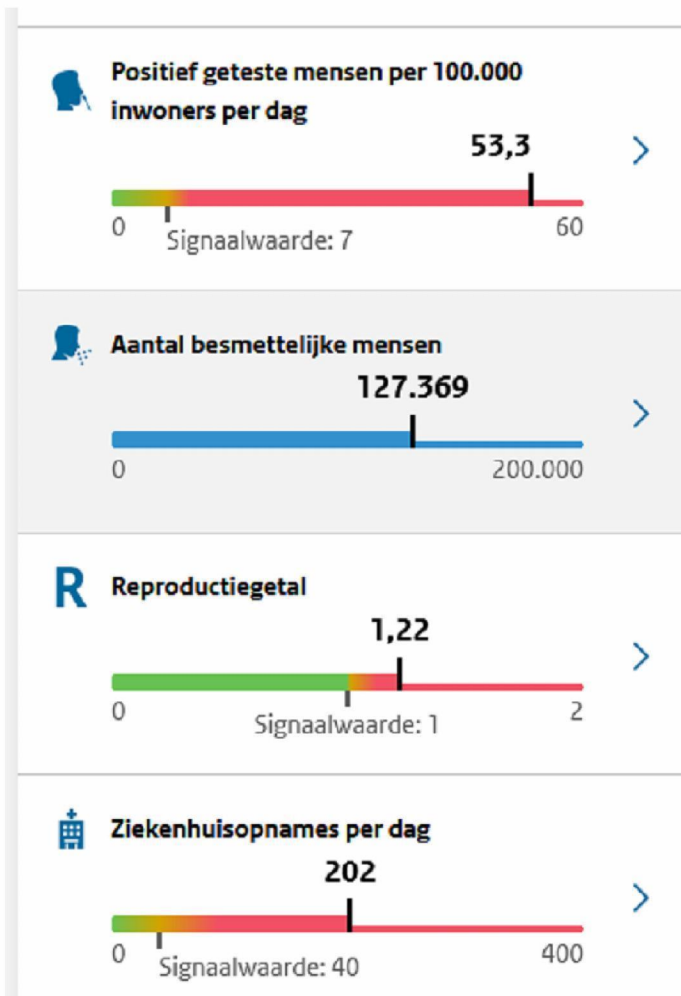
Positief geteste mensen per 100.000 inwoners per dag

53,3

0
Signaalwaarde: 7
60

Aantal besmettelijke mensen

127.369

0
200.000

R
Reproductiegetal

1,22

0
Signaalwaarde: 1
2

Ziekenhuisopnames per dag

202

0
Signaalwaarde: 40
400